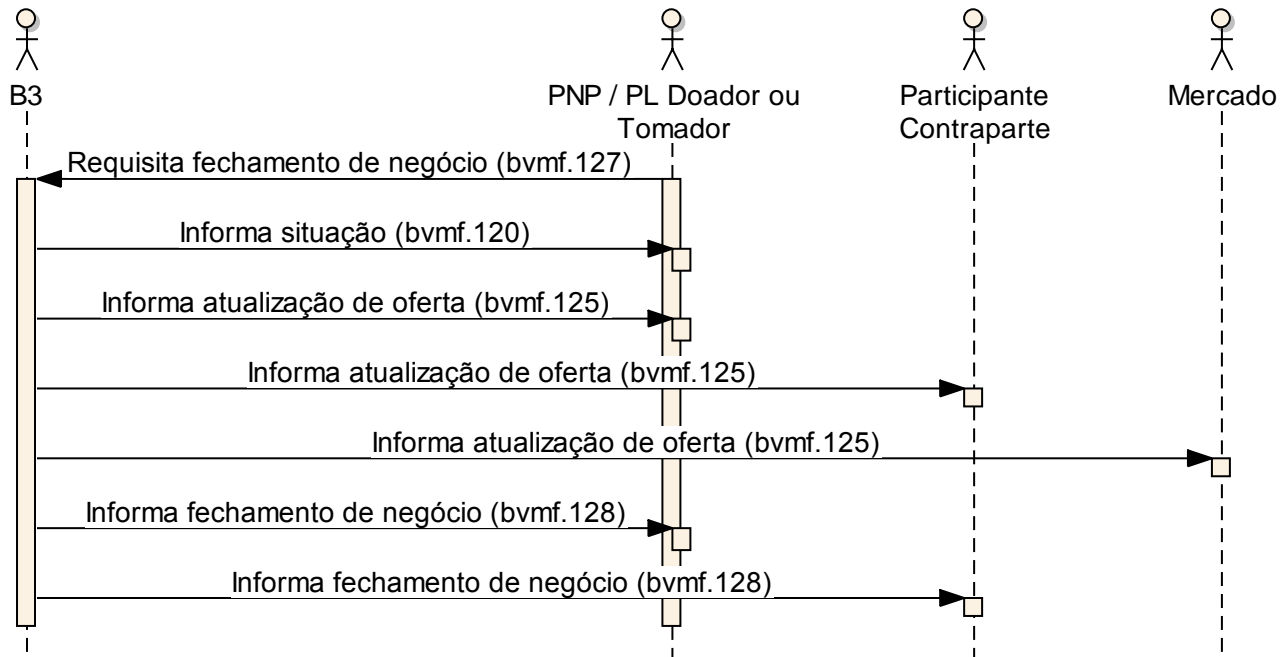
B3

PNP / PL Doador ou Tomador

Participante Contraparte

Mercado

Requisita fechamento de negócio (bvmf.127)

Informa situação (bvmf.120)

Informa atualização de oferta (bvmf.125)

Informa atualização de oferta (bvmf.125)

Informa atualização de oferta (bvmf.125)

Informa fechamento de negócio (bvmf.128)

Informa fechamento de negócio (bvmf.128)